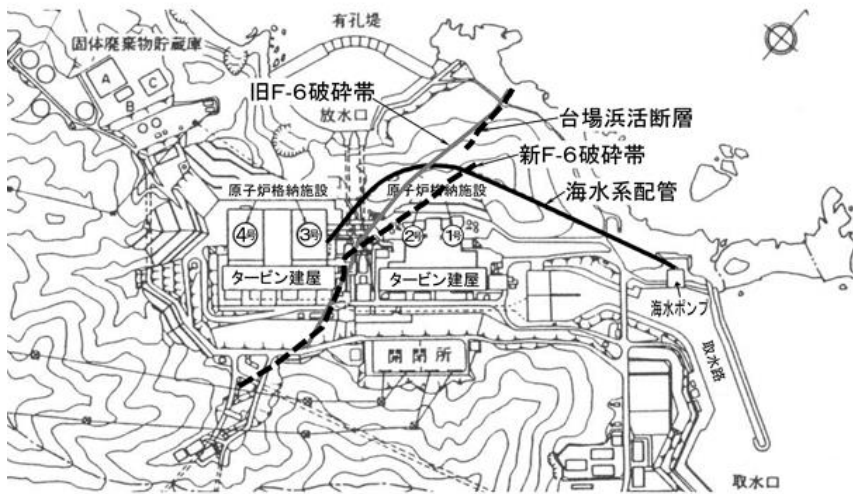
有孔堤

固体廃棄物貯蔵庫

A

C

B

旧F-6破砕帯

台場浜活断層

放水口

新F-6破砕帯

海水系配管

原子炉格納施設

原子炉格納施設

4号

3号

2号

1号

タービン建屋

タービン建屋

海水ポンプ

開閉所

放水路

取水口